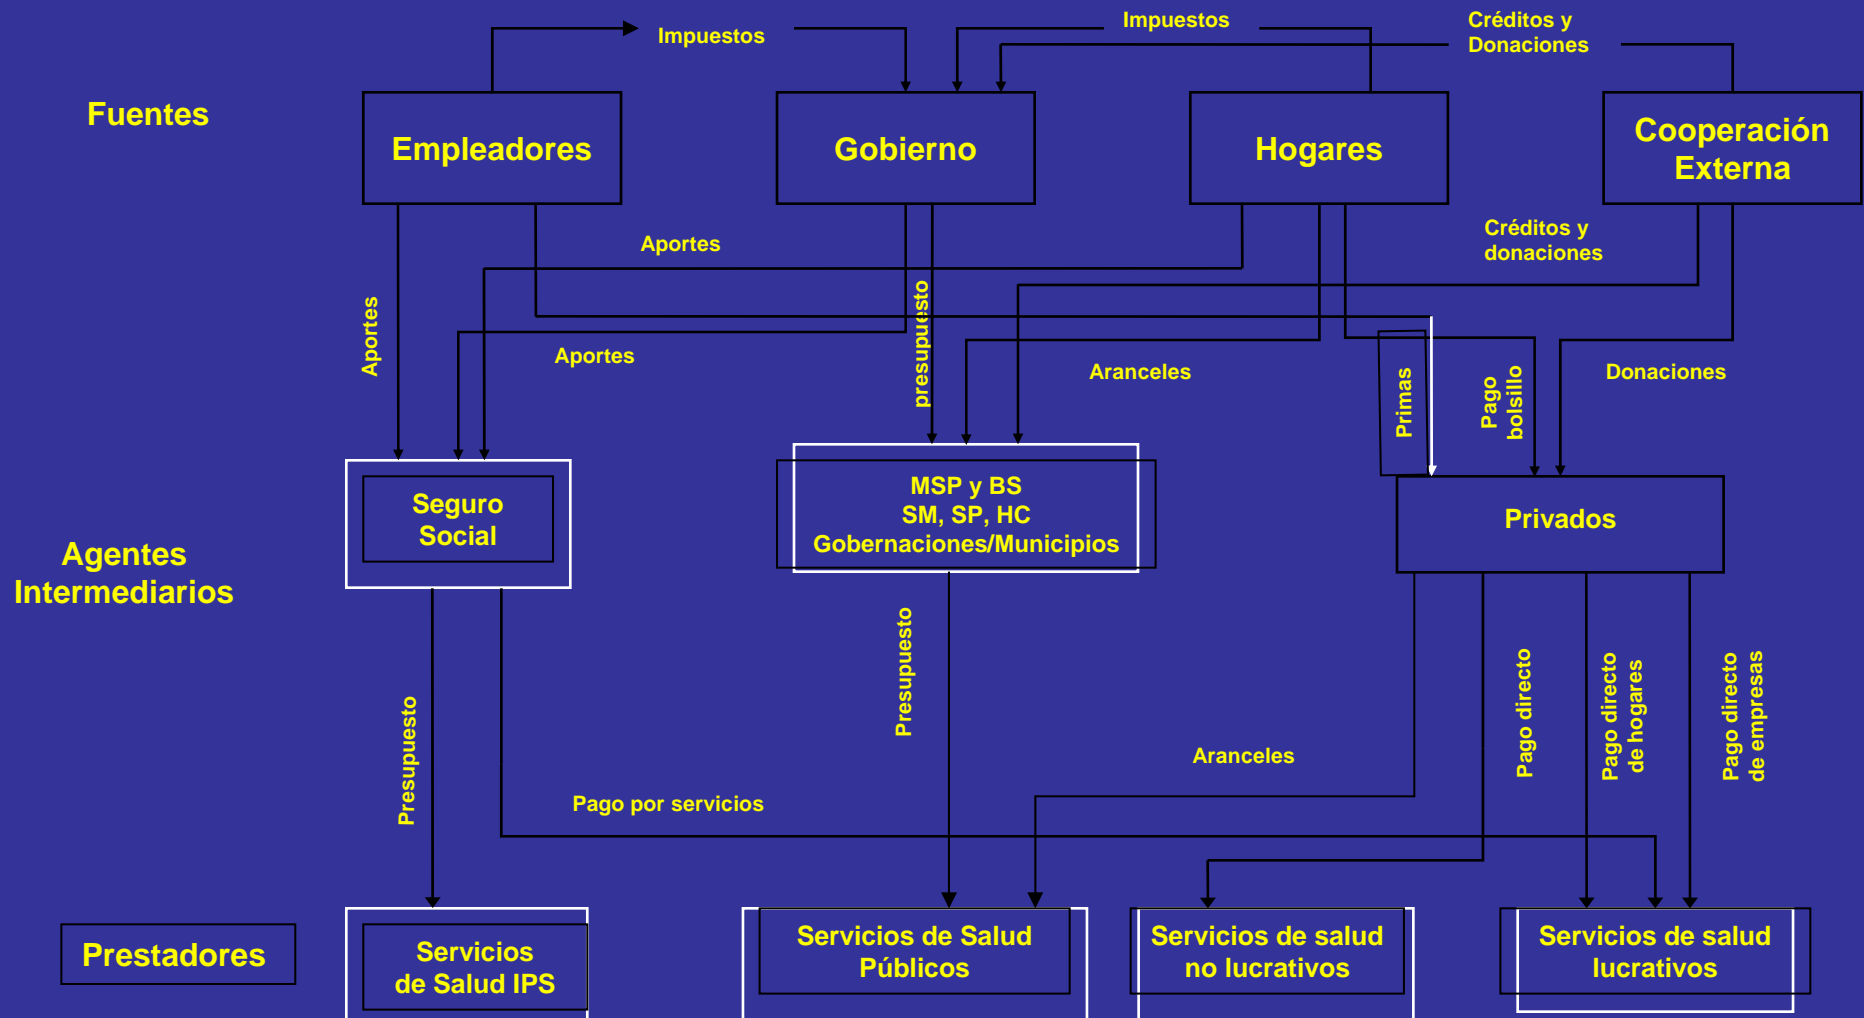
Impuestos

Impuestos

Créditos y Donaciones

Fuentes

Empleadores

Gobierno

Hogares

Cooperación Externa

Aportes

Créditos y donaciones

Aportes

presupuesto

Aportes

Aranceles

Primas

Pago bolsillo

Donaciones

Seguro Social

MSP y BS
SM, SP, HC
Gobernaciones/Municipios

Privados

Agentes Intermediarios

Presupuesto

Presupuesto

Pago directo

Pago directo de hogares

Pago directo de empresas

Aranceles

Pago por servicios

Prestadores

Servicios de Salud IPS

Servicios de Salud Públicos

Servicios de salud no lucrativos

Servicios de salud lucrativos